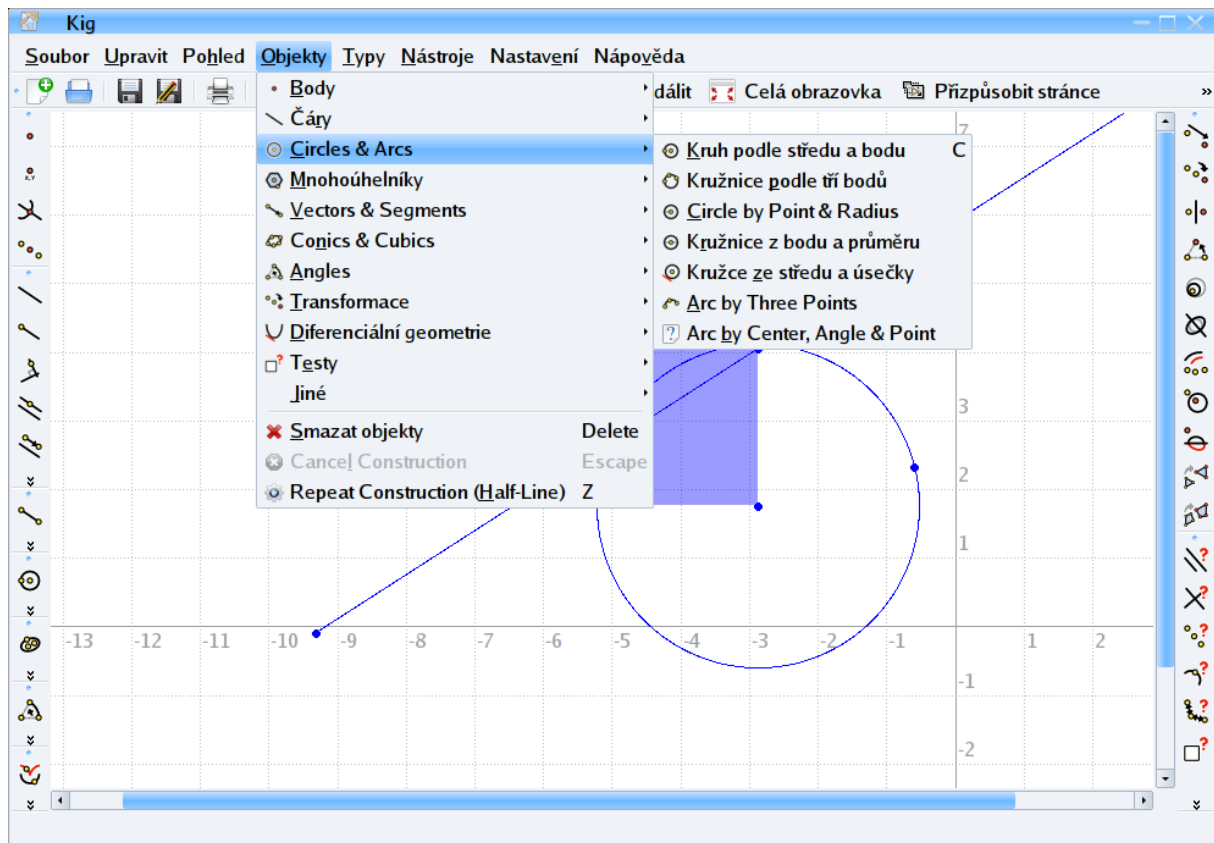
Kig

Soubor Upravit Pohled Objekty Typy Nástroje Nastavení Nápověda

dálit Celá obrazovka Přizpůsobit stránce »

Body
Čáry
Circles & Arcs
Mnohoúhelníky
Vectors & Segments
Conics & Cubics
Angles
Transformace
Diferenciální geometrie
Testy
Jiné

Smazat objekty Delete
Cancel Construction Escape
Repeat Construction (Half-Line) Z

Kruh podle středu a bodu C
Kružnice podle tří bodů
Circle by Point & Radius
Kružnice z bodu a průměru
Kružce ze středu a úsečky
Arc by Three Points
Arc by Center, Angle & Point

-13 -12 -11 -10 -9 -8 -7 -6 -5 -4 -3 -2 1 2

7 3 2 1 -1 -2